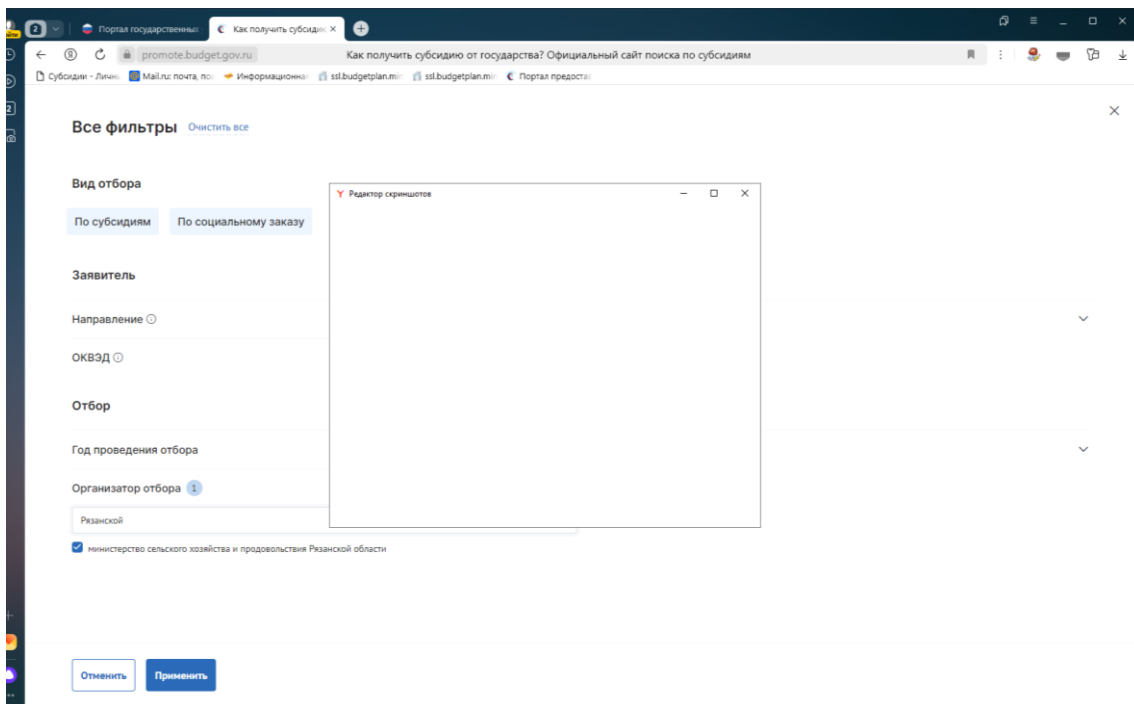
2 Портал государственных Как получить субсидию ×

promote.budget.gov.ru Как получить субсидию от государства? Официальный сайт поиска по субсидиям

Субсидии - Личны Mail.ru: почта, по Информационна ssl.budgetplan.mi ssl.budgetplan.mi Портал предоста

×

Все фильтры Очистить все

Вид отбора

По субсидиям По социальному заказу

Заявитель

Направление

ОКВЭД

Отбор

Год проведения отбора

Организатор отбора 1

Рязанской

министерство сельского хозяйства и продовольствия Рязанской области

Отменить Применить

Редактор скриншотов